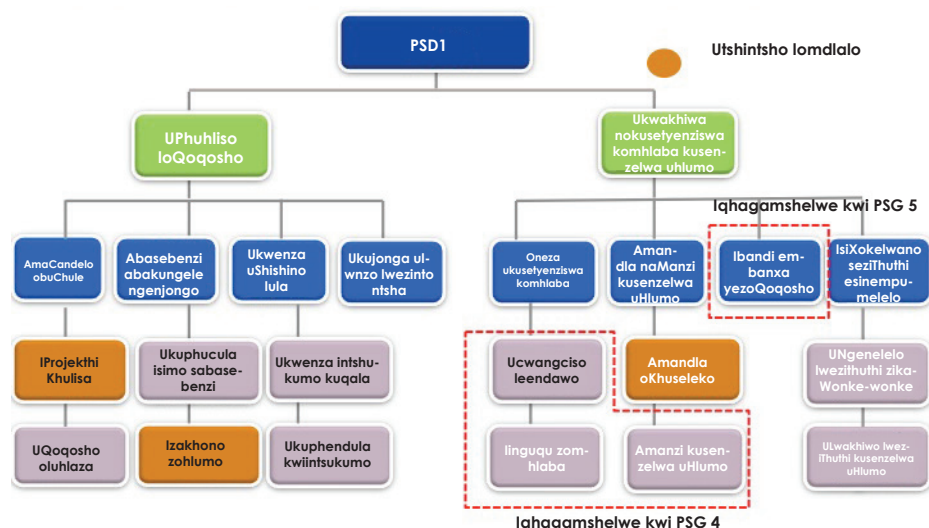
PSD1

Utshintsho lomdlalo

UPhuhliso loQoqosho

Ukwakhiwa nokusetyenziswa komhlaba kusenzelwa uhlumo

Iqhagamshelwe kwi PSG 5

AmaCandelo obuChule

Abasebenzi abakungelengenjongo

Ukwenza uShishino lula

Ukujonga ulwnzo lwezinto ntsha

Oneza ukusetyenziswa komhlaba

Amandla naManzi kusenzelwa uHlumo

Ibandi embanxa yezoQoqosho

IsiXokelwano seziThuthi esinempumelelo

IProjekthi Khulisa

Ukuphucula isimo sabasebenzi

Ukwenza intshukumo kuqala

Ucwangciso leendawo

Amandla oKhuseleko

UNgenelelo lwezithuthi zikaWonke-wonke

UQoqosho oluhlaza

Izakhono zohlumo

Ukuphendula kwiintsukumo

Iinguqu zomhlaba

Amanzi kusenzelwa uHlumo

ULwakhiwo lweziThuthi kusenzelwa uHlumo

Iqhagamshelwe kwi PSG 4